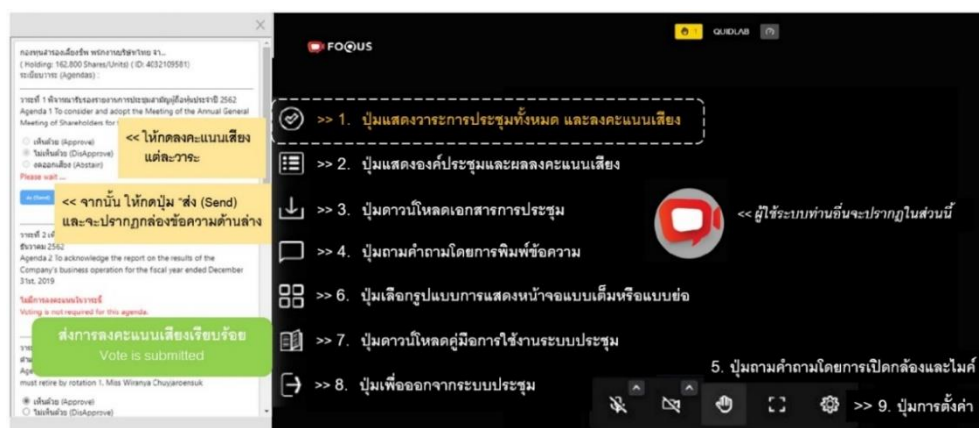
กองทุนสำรองเลี้ยงชีพ พนักงานบริษัทร่วม จำ...
( Holding: 162,800 Shares/Units) ( ID: 4032109581)
ระเบียบวาระ (Agendas) :

วาระที่ 1 พิจารณารับรองรายงานการประชุมสามัญผู้ถือหุ้นประจำปี 2562
Agenda 1 To consider and adopt the Meeting of the Annual General Meeting of Shareholders for

เห็นด้วย (Approve)
ไม่เห็นด้วย (DisApprove)
งดออกเสียง (Abstain)
Please wait ...

<< ให้กดลงคะแนนเสียง แต่ละวาระ

<< จากนั้น ให้กดปุ่ม 'ส่ง (Send) และจะปรากฏกล่องข้อความด้านล่าง

วาระที่ 2
ประจำปี 2562
Agenda 2 To acknowledge the report on the results of the Company's business operation for the fiscal year ended December 31st, 2019

ไม่มีการลงคะแนนวาระนี้
Voting is not required for this agenda.

ส่งการลงคะแนนเสียงเรียบร้อย
Vote is submitted

Age
must retire by rotation 1. Miss Wiranya Chuyaroensuk

เห็นด้วย (Approve)
ไม่เห็นด้วย (DisApprove)

FOCUS

QUIDLAB

>> 1. ปุ่มแสดงวาระการประชุมทั้งหมด และลงคะแนนเสียง

>> 2. ปุ่มแสดงองค์ประชุมและผลลงคะแนนเสียง

>> 3. ปุ่มดาวน์โหลดเอกสารการประชุม

<< ผู้ใช้ระบบท่านอื่นจะปรากฏในส่วนนี้

>> 4. ปุ่มถามคำถามโดยการพิมพ์ข้อความ

>> 6. ปุ่มเลือกรูปแบบการแสดงหน้าจอแบบเต็มหรือแบบย่อ

>> 7. ปุ่มดาวน์โหลดคู่มือการใช้งานระบบประชุม

5. ปุ่มถามคำถามโดยการเปิดกล้องและไมค์

>> 8. ปุ่มเพื่อออกจากระบบประชุม

>> 9. ปุ่มการตั้งค่า